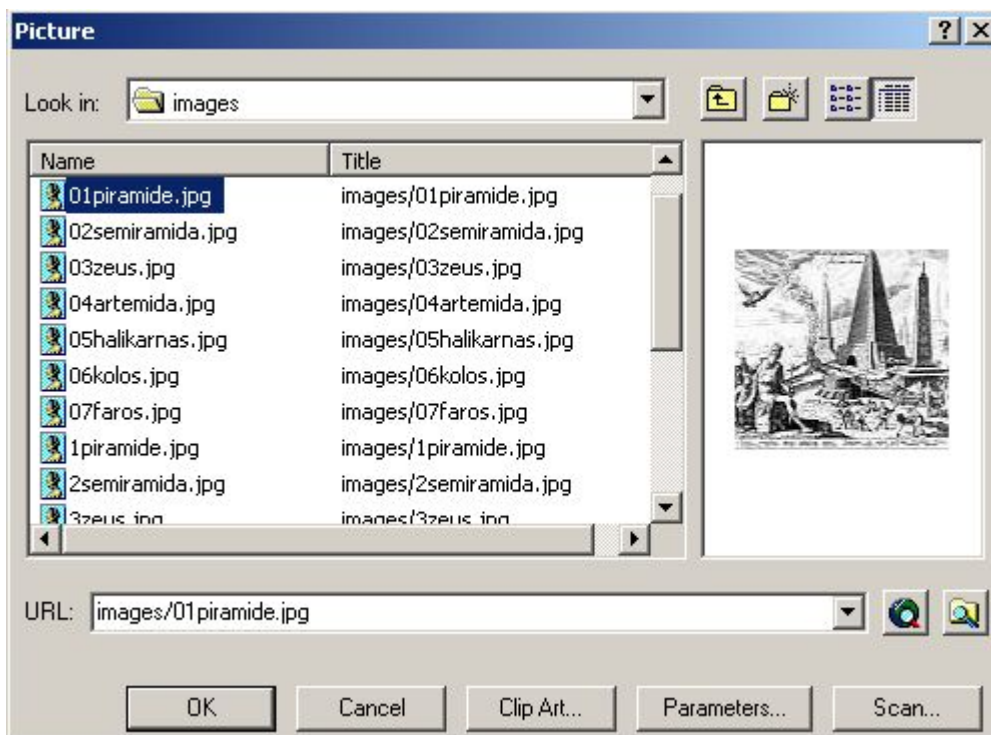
Picture

?

Look in: images

| Name | Title |
|---|---|
| 01piramide.jpg | images/01piramide.jpg |
| 02semiramida.jpg | images/02semiramida.jpg |
| 03zeus.jpg | images/03zeus.jpg |
| 04artemida.jpg | images/04artemida.jpg |
| 05halikarnas.jpg | images/05halikarnas.jpg |
| 06kolos.jpg | images/06kolos.jpg |
| 07faros.jpg | images/07faros.jpg |
| 1piramide.jpg | images/1piramide.jpg |
| 2semiramida.jpg | images/2semiramida.jpg |
| 3zeus.jpg | images/3zeus.jpg |

URL: images/01piramide.jpg

OK Cancel Clip Art... Parameters... Scan...